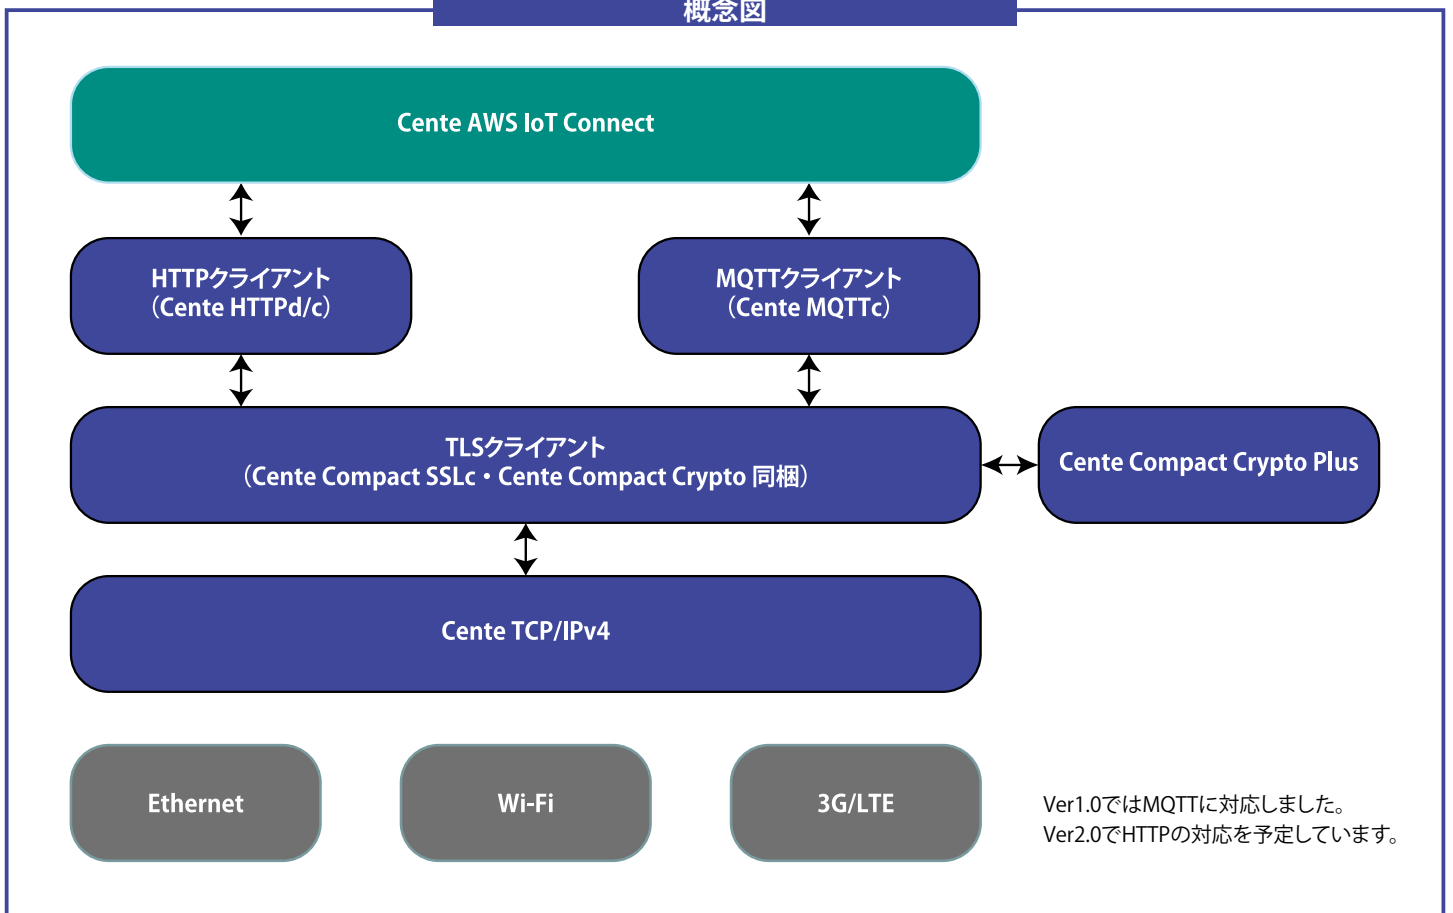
概念図

Cente AWS IoT Connect

HTTPクライアント
（Cente HTTPd/c）

MQTTクライアント
（Cente MQTTc）

TLSクライアント
（Cente Compact SSLc・Cente Compact Crypto 同梱）

Cente Compact Crypto Plus

Cente TCP/IPv4

Ethernet

Wi-Fi

3G/LTE

Ver1.0ではMQTTに対応しました。
Ver2.0でHTTPの対応を予定しています。